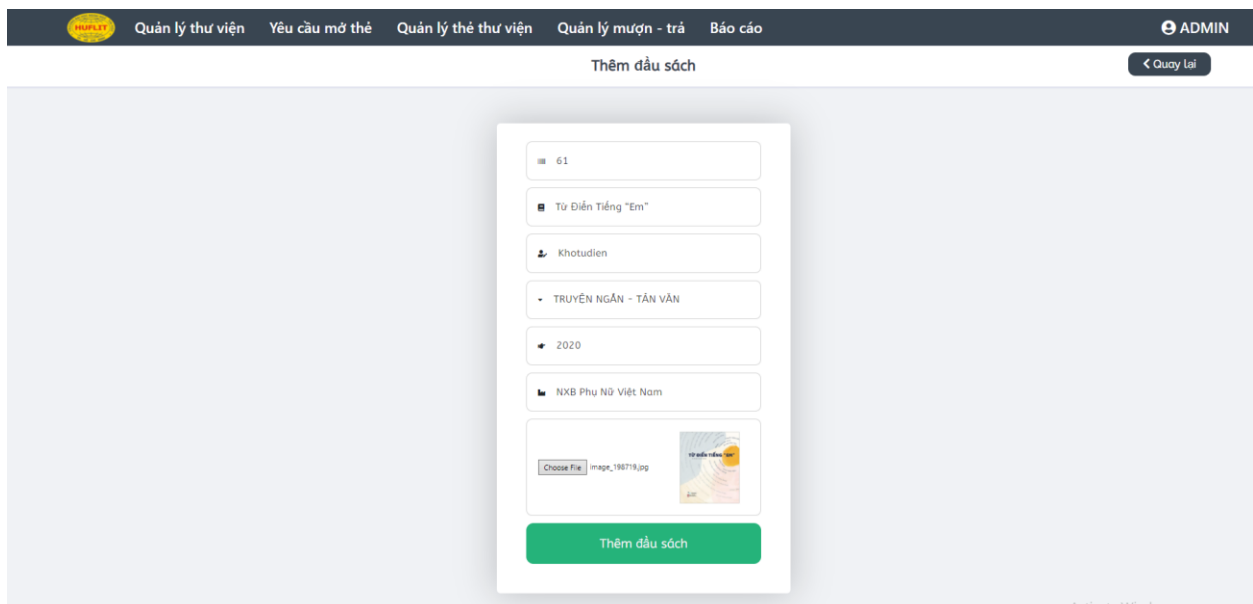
HUFLIT Quản lý thư viện Yêu cầu mở thẻ Quản lý thẻ thư viện Quản lý mượn - trả Báo cáo ADMIN

Thêm đầu sách

< Quay lại

61

Từ Điển Tiếng "Em"

Khotudien

TRUYỆN NGẮN - TẢN VĂN

2020

NXB Phụ Nữ Việt Nam

Choose File image_198719.jpg

TỪ ĐIỂN TIẾNG "EM"

Thêm đầu sách